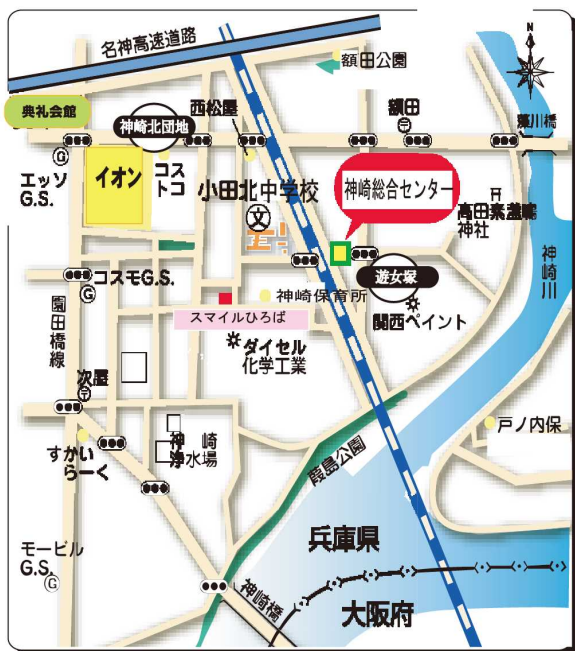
名神高速道路
額田公園
典礼会館
神崎北団地
西松屋
額田
東川橋
エッソ
G.S.
イオン
コストコ
小田北中学校
神崎総合センター
高田素盞嗚
神社
神崎川
遊女塚
コスモG.S.
神崎保育所
園田橋線
関西ペイント
スマイルひろば
ダイセル
化学工業
次屋
戸ノ内保
すかいらーく
神崎浄水場
猪名川公園
兵庫県
モービル
G.S.
神崎橋
大阪府
N